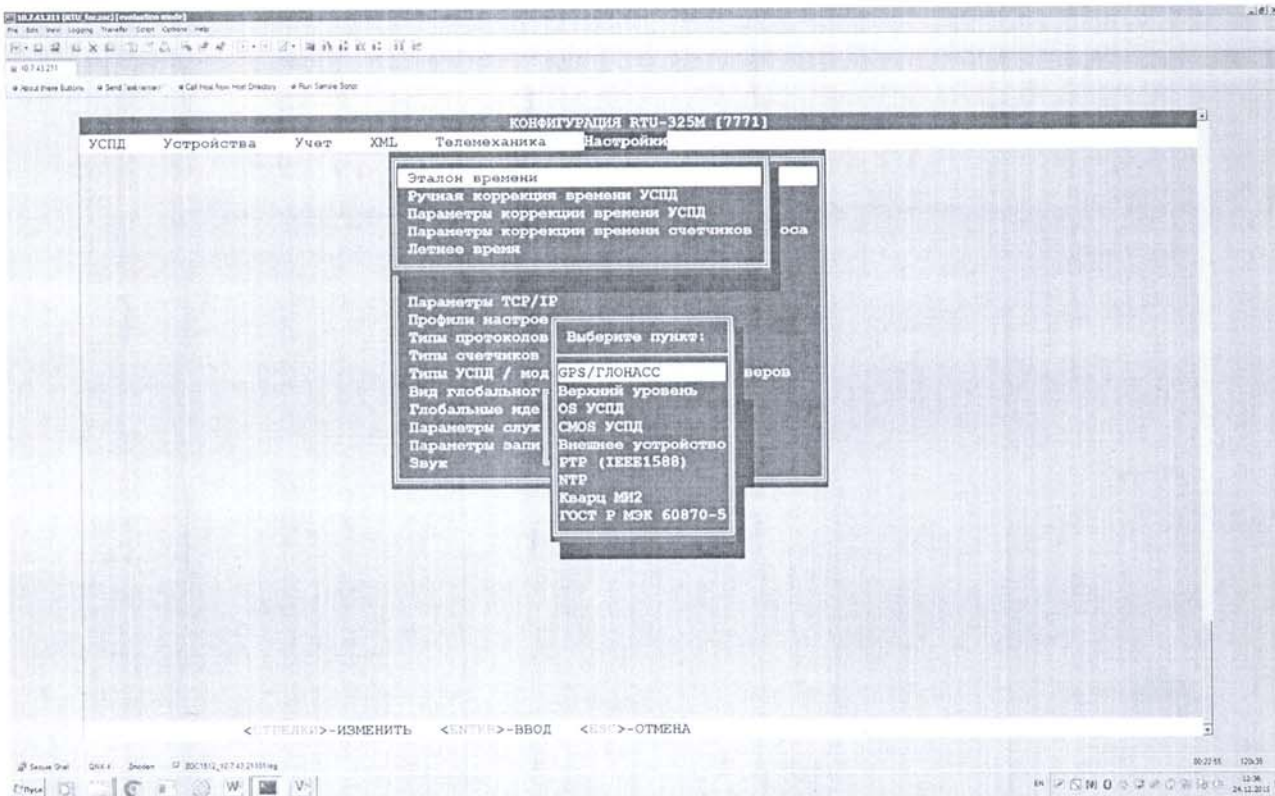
КОНФИГУРАЦИЯ RTU-325M [7771]

УСПД Устройства Учет XML Телемеханика Настройки

Эталон времени
Ручная коррекция времени УСПД
Параметры коррекции времени УСПД
Параметры коррекции времени счетчиков
Летнее время

оса

Параметры TCP/IP
Профили настрое
Типы протоколов
Типы счетчиков
Типы УСПД / мод
Вид глобальног
Глобальные иде
Параметры служ
Параметры запи
Звук

веров

Выберите пункт:

GPS/ГЛОНАСС
Верхний уровень
OS УСПД
CMOS УСПД
Внешнее устройство
PTP (IEEE1588)
NTP
Кварц МИ2
ГОСТ Р МЭК 60870-5

<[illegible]>-ИЗМЕНИТЬ <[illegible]>-ВВОД <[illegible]>-ОТМЕНА